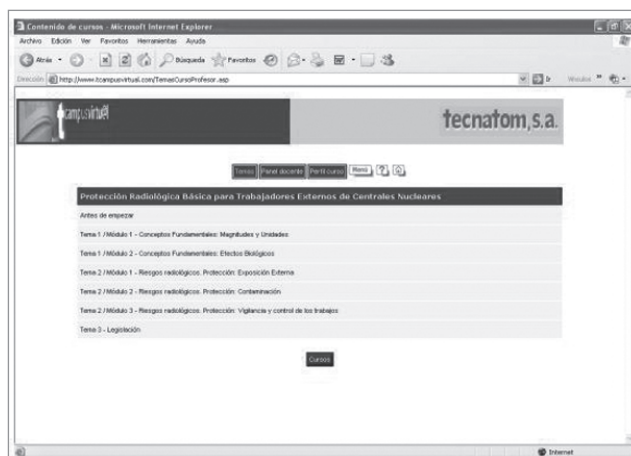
Contenido de cursos - Microsoft Internet Explorer

Archivo Edición Ver Favoritos Herramientas Ayuda

Atrás Búsqueda Favoritos

Dirección http://www.tcampusvirtual.com/TemasCursoProfesor.asp

Ir Vínculos

campusvirtual

tecnatom, s.a.

Temas Panel docente Perfil curso Menú

Protección Radiológica Básica para Trabajadores Externos de Centrales Nucleares

Antes de empezar

Tema 1 / Módulo 1 - Conceptos Fundamentales: Magnitudes y Unidades

Tema 1 / Módulo 2 - Conceptos Fundamentales: Efectos Biológicos

Tema 2 / Módulo 1 - Riesgos radiológicos. Protección: Exposición Externa

Tema 2 / Módulo 2 - Riesgos radiológicos. Protección: Contaminación

Tema 2 / Módulo 3 - Riesgos radiológicos. Protección: Vigilancia y control de los trabajos

Tema 3 - Legislación

Cursos

Internet